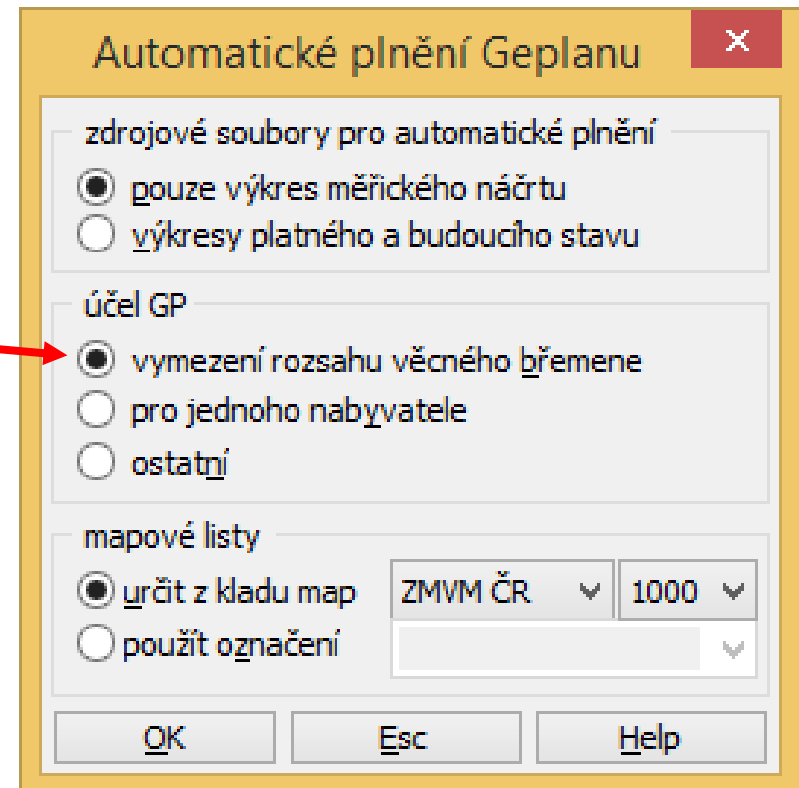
Automatické plnění Geplanu

zdrojové soubory pro automatické plnění
pouze výkres měřického náčrtu
výkresy platného a budoucího stavu

účel GP
vymezení rozsahu věcného břemene
pro jednoho nabyvatele
ostatní

mapové listy
určit z kladu map
ZMVM ČR
1000
použít označení

OK
Esc
Help